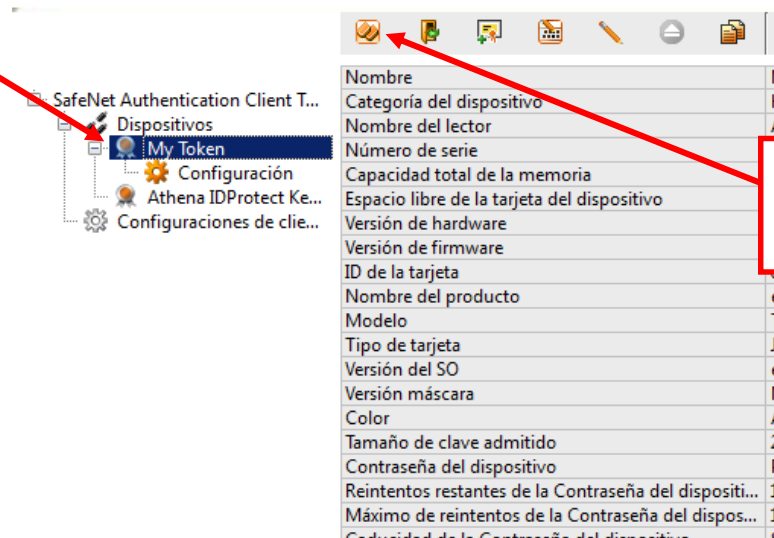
SafeNet Authentication Client T...
Dispositivos
My Token
Configuración
Athena IDProtect Ke...
Configuraciones de clie...

Nombre
Categoría del dispositivo
Nombre del lector
Número de serie
Capacidad total de la memoria
Espacio libre de la tarjeta del dispositivo
Versión de hardware
Versión de firmware
ID de la tarjeta
Nombre del producto
Modelo
Tipo de tarjeta
Versión del SO
Versión máscara
Color
Tamaño de clave admitido
Contraseña del dispositivo
Reintentos restantes de la Contraseña del dispositi...
Máximo de reintentos de la Contraseña del dispos...
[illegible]